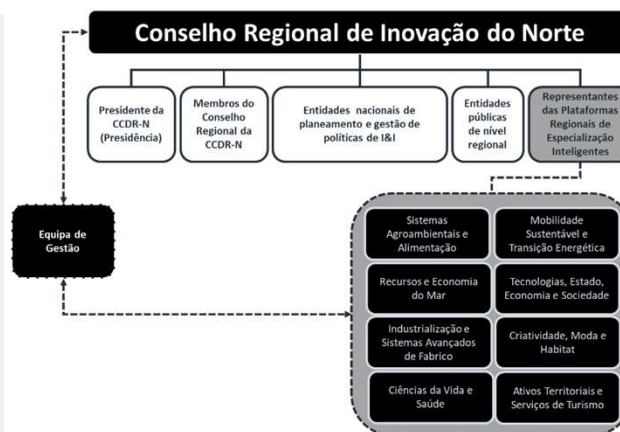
Conselho Regional de Inovação do Norte

Presidente da CCDR-N (Presidência)

Membros do Conselho Regional da CCDR-N

Entidades nacionais de planeamento e gestão de políticas de I&I

Entidades públicas de nível regional

Representantes das Plataformas Regionais de Especialização Inteligentes

Equipa de Gestão

Sistemas Agroambientais e Alimentação

Mobilidade Sustentável e Transição Energética

Recursos e Economia do Mar

Tecnologias, Estado, Economia e Sociedade

Industrialização e Sistemas Avançados de Fabrico

Criatividade, Moda e Habitat

Ciências da Vida e Saúde

Ativos Territoriais e Serviços de Turismo